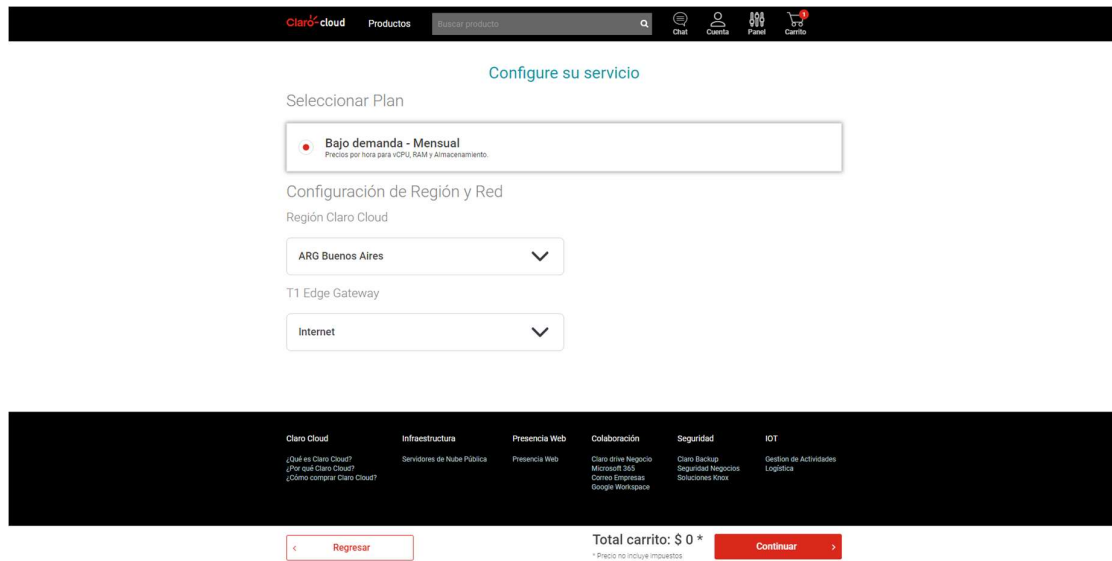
Claro cloud Productos Buscar producto Chat Cuenta Panel 1 Carrito

Configure su servicio

Seleccionar Plan

Bajo demanda - Mensual
Precios por hora para vCPU, RAM y Almacenamiento.

Configuración de Región y Red

Región Claro Cloud

ARG Buenos Aires

T1 Edge Gateway

Internet

Claro Cloud
¿Qué es Claro Cloud?
¿Por qué Claro Cloud?
¿Cómo comprar Claro Cloud?

Infraestructura
Servidores de Nube Pública

Presencia Web
Presencia Web

Colaboración
Claro drive Negocio
Microsoft 365
Correo Empresas
Google Workspace

Seguridad
Claro Backup
Seguridad Negocios
Soluciones Knox

IOT
Gestion de Actividades
Logística

< Regresar

Total carrito: $ 0 *
* Precio no incluye impuestos

Continuar >